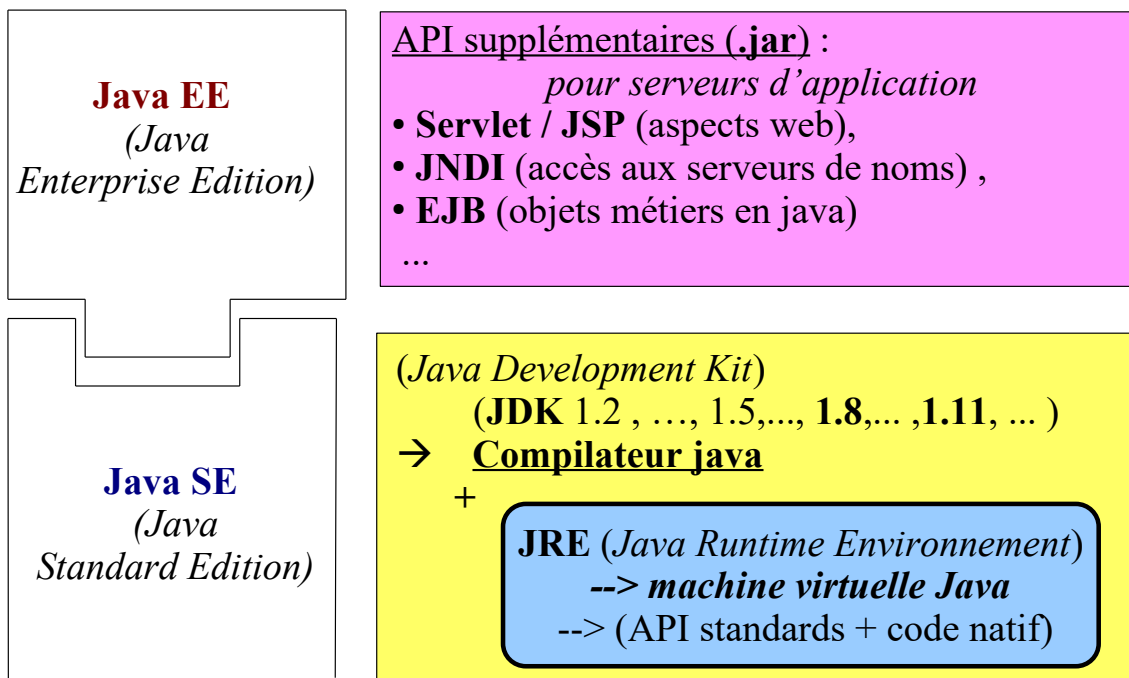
Java EE
(Java Enterprise Edition)

API supplémentaires (.jar) :
pour serveurs d'application
• Servlet / JSP (aspects web),
• JNDI (accès aux serveurs de noms) ,
• EJB (objets métiers en java)
...

Java SE
(Java Standard Edition)

(Java Development Kit)
(JDK 1.2 , …, 1.5,..., 1.8,... ,1.11, ... )
→ Compilateur java
+
JRE (Java Runtime Environnement)
--> machine virtuelle Java
--> (API standards + code natif)